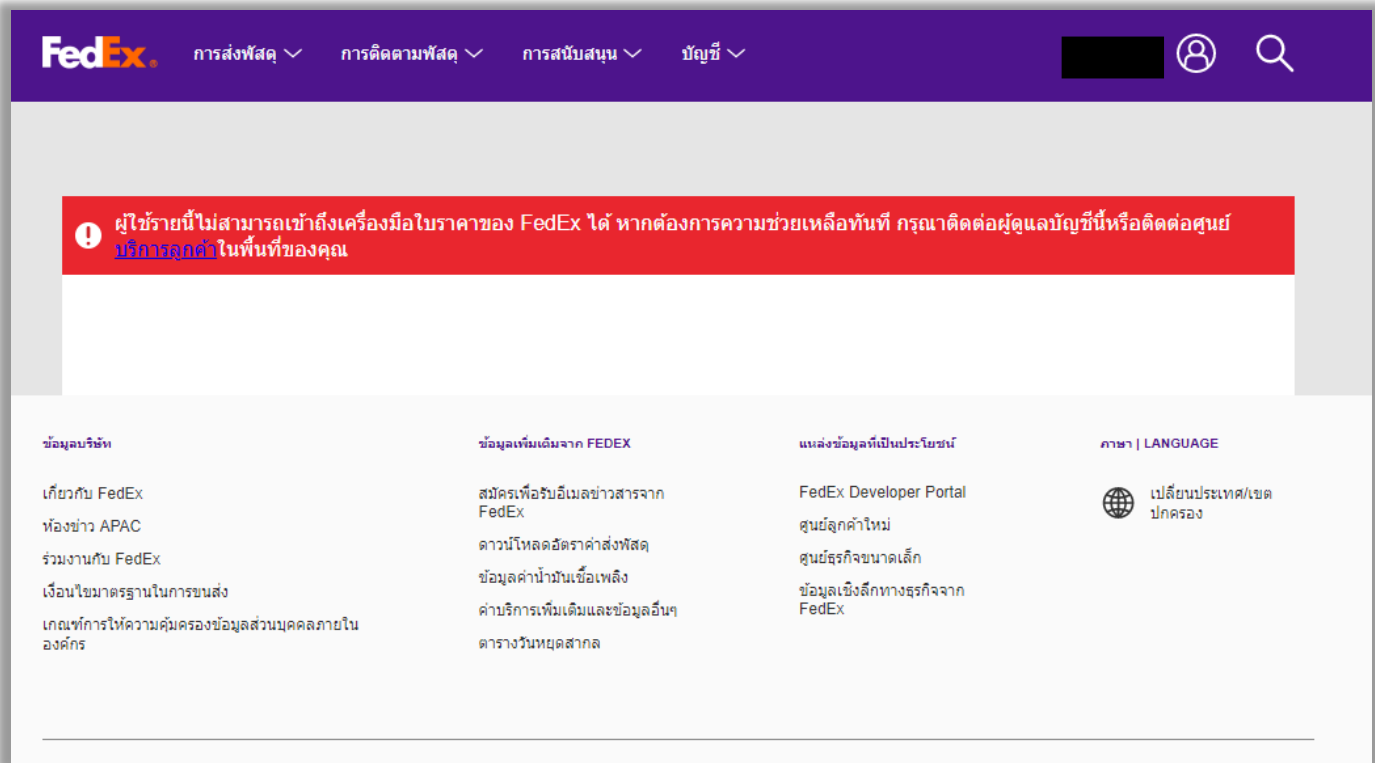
FedEx. การส่งพัสดุ การติดตามพัสดุ การสนับสนุน บัญชี

ผู้ใช้รายนี้ไม่สามารถเข้าถึงเครื่องมือใบราคาของ FedEx ได้ หากต้องการความช่วยเหลือทันที กรุณาติดต่อผู้ดูแลบัญชีนี้หรือติดต่อศูนย์บริการลูกค้าในพื้นที่ของคุณ

ข้อมูลบริษัท

เกี่ยวกับ FedEx

ห้องข่าว APAC

ร่วมงานกับ FedEx

เงื่อนไขมาตรฐานในการขนส่ง

เกณฑ์การให้ความคุ้มครองข้อมูลส่วนบุคคลภายในองค์กร

ข้อมูลเพิ่มเติมจาก FEDEX

สมัครเพื่อรับอีเมลข่าวสารจาก FedEx

ดาวน์โหลดอัตราค่าส่งพัสดุ

ข้อมูลค่าน้ำมันเชื้อเพลิง

ค่าบริการเพิ่มเติมและข้อมูลอื่นๆ

ตารางวันหยุดสากล

แหล่งข้อมูลที่เป็นประโยชน์

FedEx Developer Portal

ศูนย์ลูกค้าใหม่

ศูนย์ธุรกิจขนาดเล็ก

ข้อมูลเชิงลึกทางธุรกิจจาก FedEx

ภาษา | LANGUAGE

เปลี่ยนประเทศ/เขตปกครอง